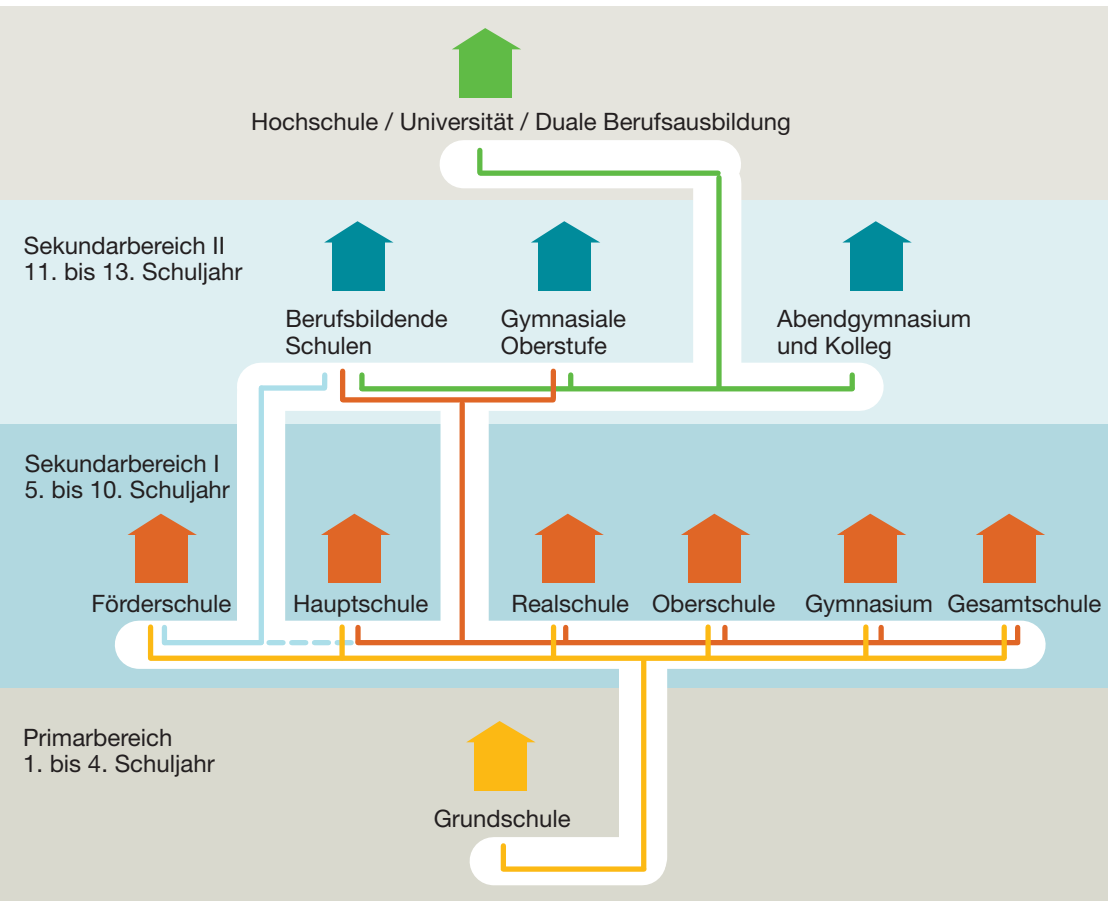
Hochschule / Universität / Duale Berufsausbildung

Sekundarbereich II
11. bis 13. Schuljahr

Berufsbildende Schulen

Gymnasiale Oberstufe

Abendgymnasium und Kolleg

Sekundarbereich I
5. bis 10. Schuljahr

Förderschule

Hauptschule

Realschule

Oberschule

Gymnasium

Gesamtschule

Primarbereich
1. bis 4. Schuljahr

Grundschule